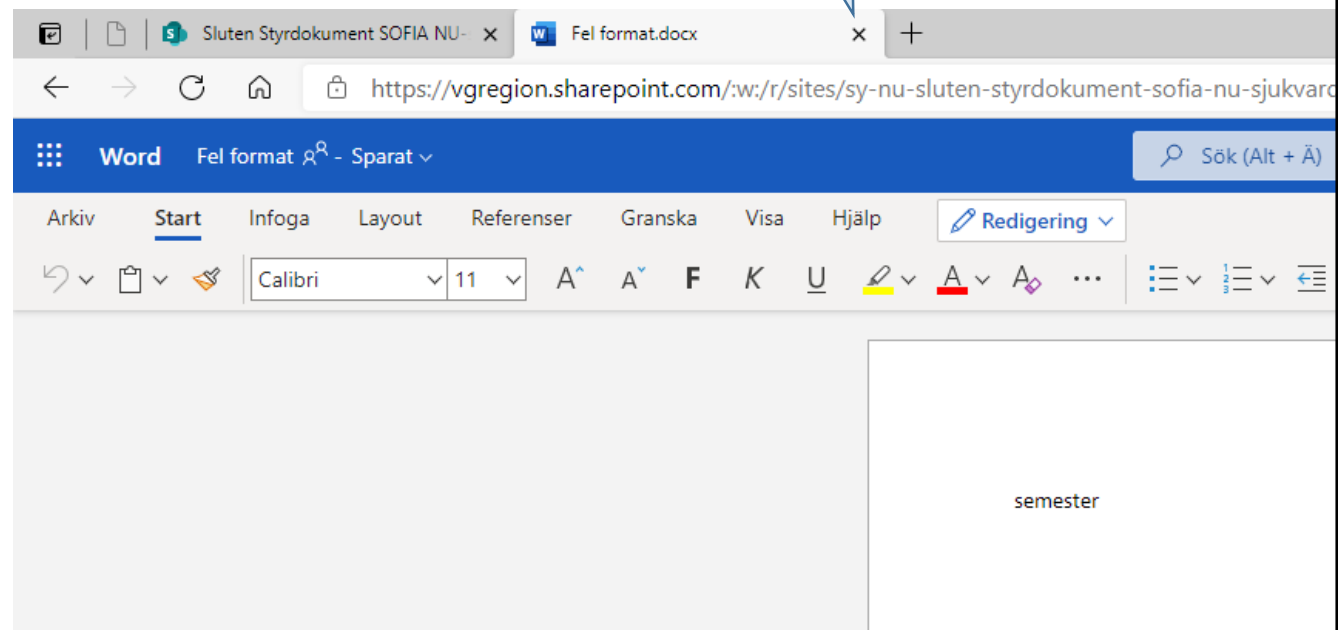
Sluten Styrdokument SOFIA NU-
Fel format.docx
https://vgregion.sharepoint.com/:w:/r/sites/sy-nu-sluten-styrdokument-sofia-nu-sjukvard

Word Fel format - Sparat
Sök (Alt + Ä)

Arkiv Start Infoga Layout Referenser Granska Visa Hjälp Redigering

Calibri 11 F K U

semester